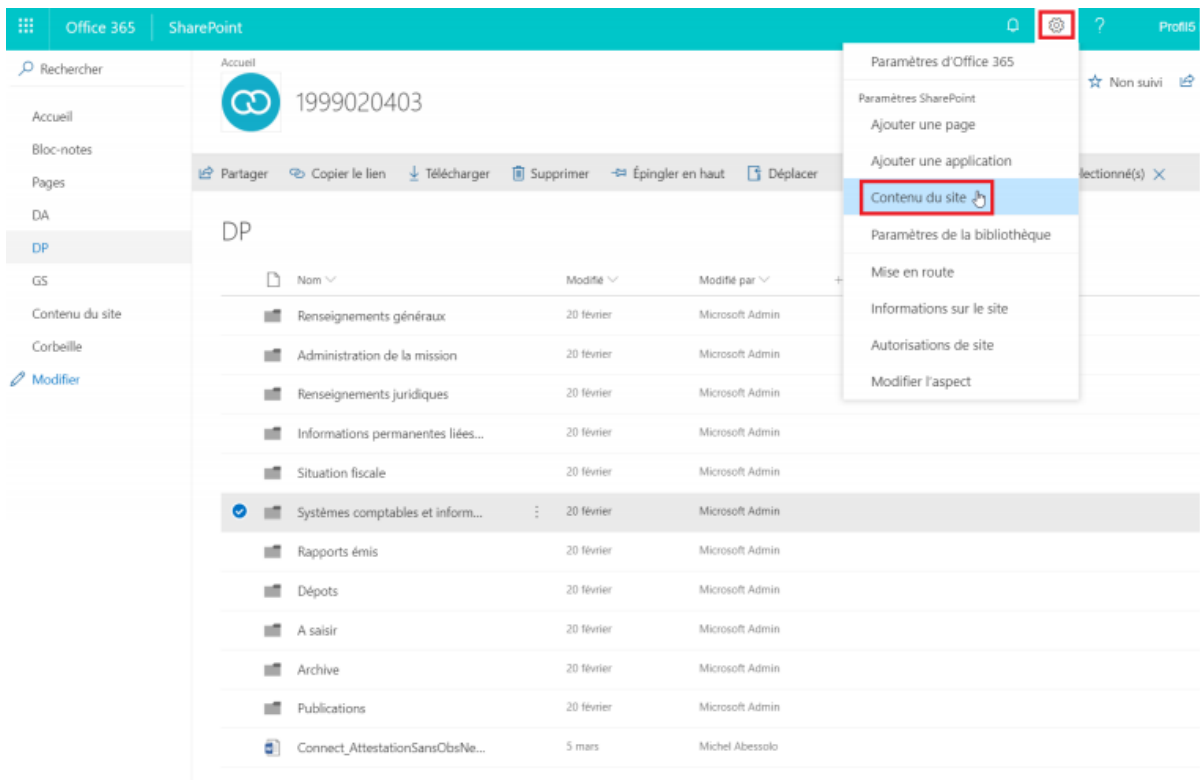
Office 365 SharePoint ? Profil5

Rechercher

Accueil
Bloc-notes
Pages
DA
DP
GS
Contenu du site
Corbeille
Modifier

Accueil
1999020403

Non suivi

Partager Copier le lien Télécharger Supprimer Épingler en haut Déplacer lectionné(s)

DP

| Nom | Modifié | Modifié par |
|---|---|---|
| Renseignements généraux | 20 février | Microsoft Admin |
| Administration de la mission | 20 février | Microsoft Admin |
| Renseignements juridiques | 20 février | Microsoft Admin |
| Informations permanentes liées... | 20 février | Microsoft Admin |
| Situation fiscale | 20 février | Microsoft Admin |
| Systèmes comptables et inform... | 20 février | Microsoft Admin |
| Rapports émis | 20 février | Microsoft Admin |
| Dépots | 20 février | Microsoft Admin |
| A saisir | 20 février | Microsoft Admin |
| Archive | 20 février | Microsoft Admin |
| Publications | 20 février | Microsoft Admin |
| Connect_AttestationSansObsNe... | 5 mars | Michel Abessolo |

Paramètres d'Office 365
Paramètres SharePoint
Ajouter une page
Ajouter une application
Contenu du site
Paramètres de la bibliothèque
Mise en route
Informations sur le site
Autorisations de site
Modifier l'aspect